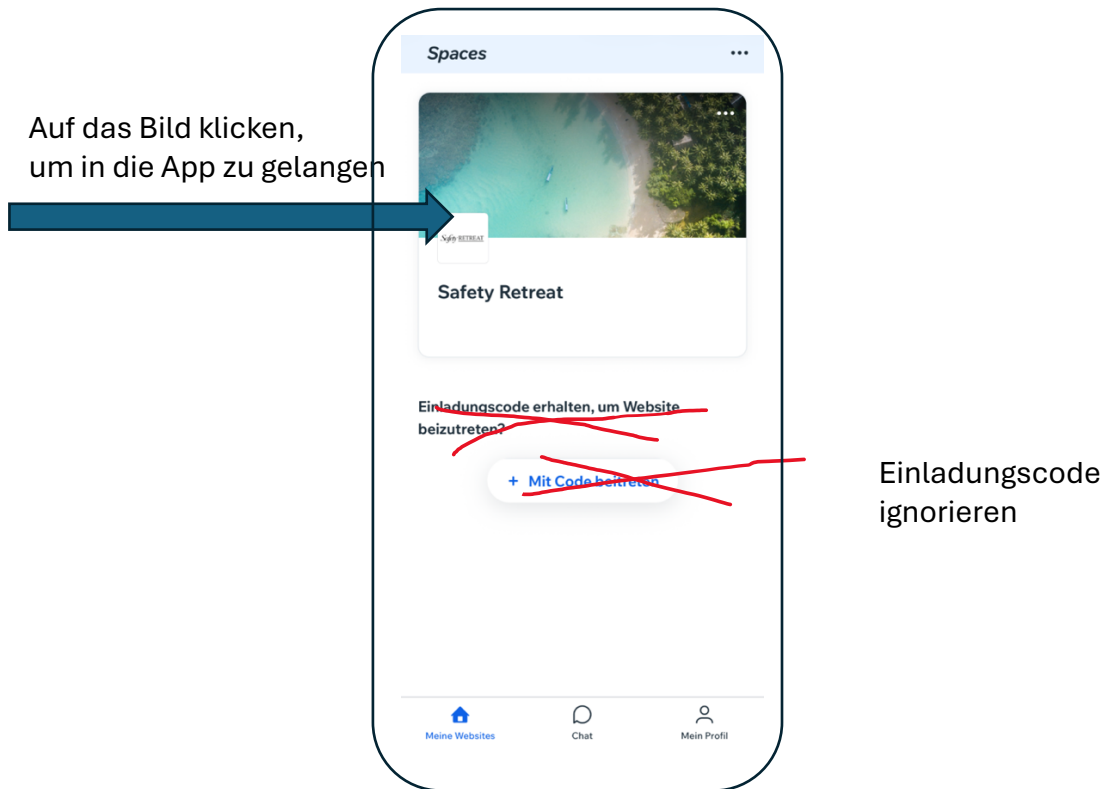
Spaces •••

Auf das Bild klicken, um in die App zu gelangen

Safety RETREAT

Safety Retreat

Einladungscode erhalten, um Website beizutreten?

+ Mit Code beitreten

Einladungscode ignorieren

Meine Websites
Chat
Mein Profil